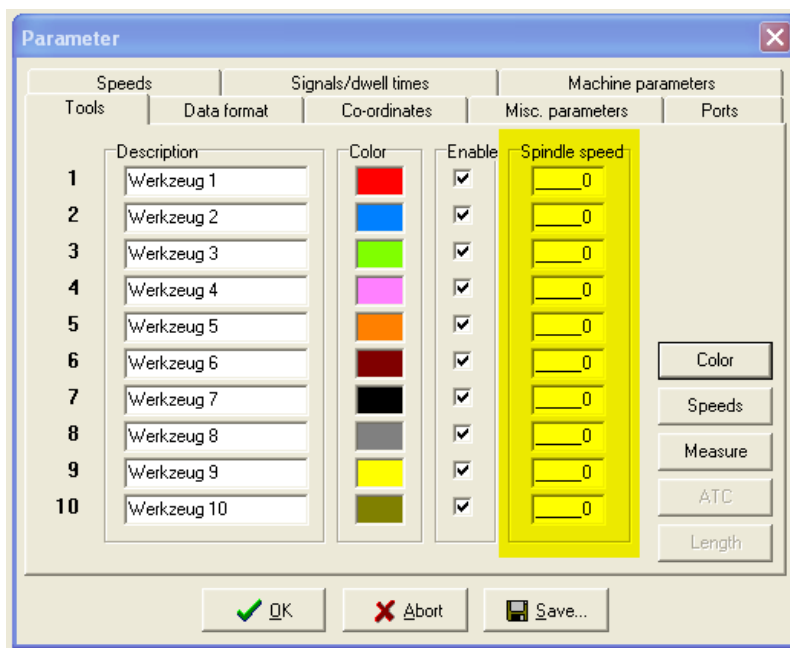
Parameter

Speeds | Signals/dwell times | Machine parameters
Tools | Data format | Co-ordinates | Misc. parameters | Ports

| | Description | Color | Enable | Spindle speed |
|---|---|---|---|---|
| 1 | Werkzeug 1 | | ☑ | 0 |
| 2 | Werkzeug 2 | | ☑ | 0 |
| 3 | Werkzeug 3 | | ☑ | 0 |
| 4 | Werkzeug 4 | | ☑ | 0 |
| 5 | Werkzeug 5 | | ☑ | 0 |
| 6 | Werkzeug 6 | | ☑ | 0 |
| 7 | Werkzeug 7 | | ☑ | 0 |
| 8 | Werkzeug 8 | | ☑ | 0 |
| 9 | Werkzeug 9 | | ☑ | 0 |
| 10 | Werkzeug 10 | | ☑ | 0 |

Color
Speeds
Measure
ATC
Length

OK
Abort
Save...